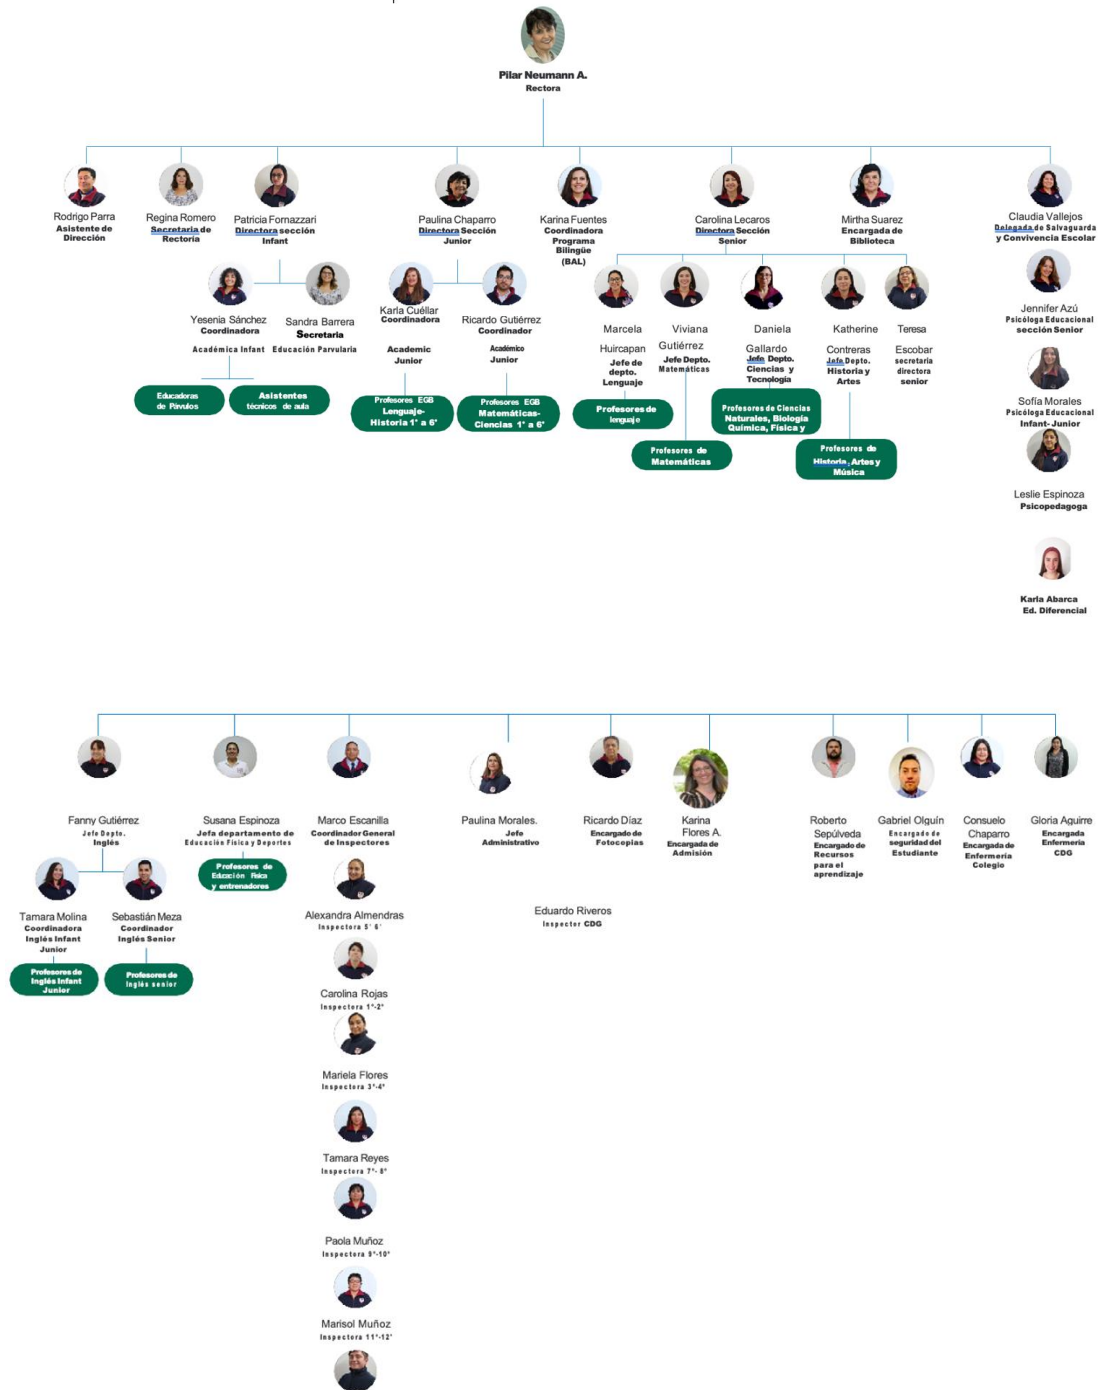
Pilar Neumann A.
Rectora

Rodrigo Parra
Asistente de Dirección

Regina Romero
Secretaria de Rectoría

Patricia Fornazzari
Directora sección Infant

Yesenia Sánchez
Coordinadora
Académica Infant

Sandra Barrera
Secretaria
Educación Parvularia

Educadoras de Párvulos

Asistentes técnicos de aula

Paulina Chaparro
Directora Sección Junior

Karla Cuéllar
Coordinadora
Academic Junior

Ricardo Gutiérrez
Coordinador
Académico Junior

Profesores EGB Lenguaje-Historia 1° a 6°

Profesores EGB Matemáticas-Ciencias 1° a 6°

Karina Fuentes
Coordinadora Programa Bilingüe (BAL)

Carolina Lecaros
Directora Sección Senior

Marcela Huircapan
Jefe de depto. Lenguaje

Viviana Gutiérrez
Jefe Depto. Matemáticas

Daniela Gallardo
Jefe Depto. Ciencias y Tecnología

Katherine Contreras
Jefe Depto. Historia y Artes

Teresa Escobar
secretaria directora senior

Profesores de lenguaje

Profesores de Matemáticas

Profesores de Ciencias Naturales, Biología Química, Física y

Profesores de Historia, Artes y Música

Mirtha Suarez
Encargada de Biblioteca

Claudia Vallejos
Delegada de Salvaguarda y Convivencia Escolar

Jennifer Azú
Psicóloga Educacional sección Senior

Sofía Morales
Psicóloga Educacional Infant- Junior

Leslie Espinoza
Psicopedagoga

Karla Abarca
Ed. Diferencial

Fanny Gutiérrez
Jefe Depto. Inglés

Tamara Molina
Coordinadora Inglés Infant Junior

Sebastián Meza
Coordinador Inglés Senior

Profesores de Inglés Infant Junior

Profesores de Inglés senior

Susana Espinoza
Jefa departamento de Educación Física y Deportes

Profesores de Educación Física y entrenadores

Marco Escanilla
Coordinador General de Inspectores

Alexandra Almendras
Inspectora 5° 6°

Carolina Rojas
Inspectora 1°-2°

Mariela Flores
Inspectora 3°-4°

Tamara Reyes
Inspectora 7°- 8°

Paola Muñoz
Inspectora 9°-10°

Marisol Muñoz
Inspectora 11°-12°

Paulina Morales.
Jefe Administrativo

Eduardo Riveros
Inspector CDG

Ricardo Díaz
Encargado de Fotocopias

Karina Flores A.
Encargada de Admisión

Roberto Sepúlveda
Encargado de Recursos para el aprendizaje

Gabriel Olguín
Encargado de seguridad del Estudiante

Consuelo Chaparro
Encargada de Enfermería Colegio

Gloria Aguirre
Encargada Enfermería CDG